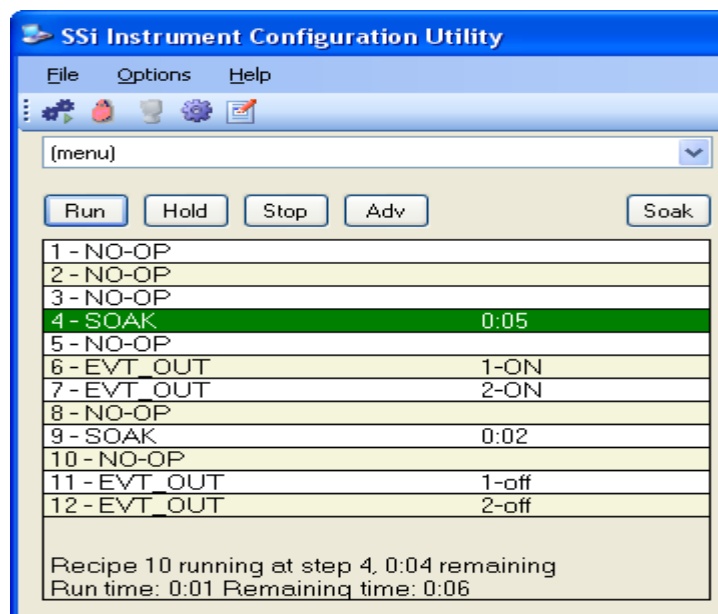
SSi Instrument Configuration Utility

File Options Help

(menu)

Run Hold Stop Adv Soak

| | |
|---|---|
| 1 - NO-OP | |
| 2 - NO-OP | |
| 3 - NO-OP | |
| 4 - SOAK | 0:05 |
| 5 - NO-OP | |
| 6 - EVT_OUT | 1-ON |
| 7 - EVT_OUT | 2-ON |
| 8 - NO-OP | |
| 9 - SOAK | 0:02 |
| 10 - NO-OP | |
| 11 - EVT_OUT | 1-off |
| 12 - EVT_OUT | 2-off |

Recipe 10 running at step 4, 0:04 remaining
Run time: 0:01 Remaining time: 0:06